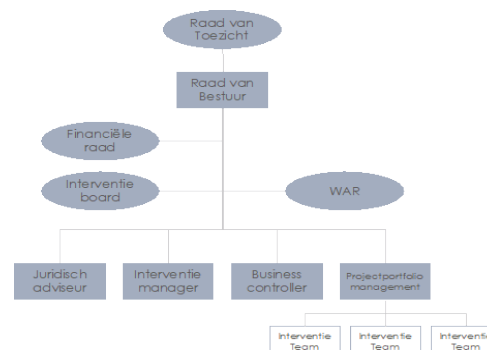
Raad van Toezicht

Raad van Bestuur

Financiële raad

Interventie board

WAR

Juridisch adviseur

Interventie manager

Business controller

Projectportfolio management

Interventie Team

Interventie Team

Interventie Team